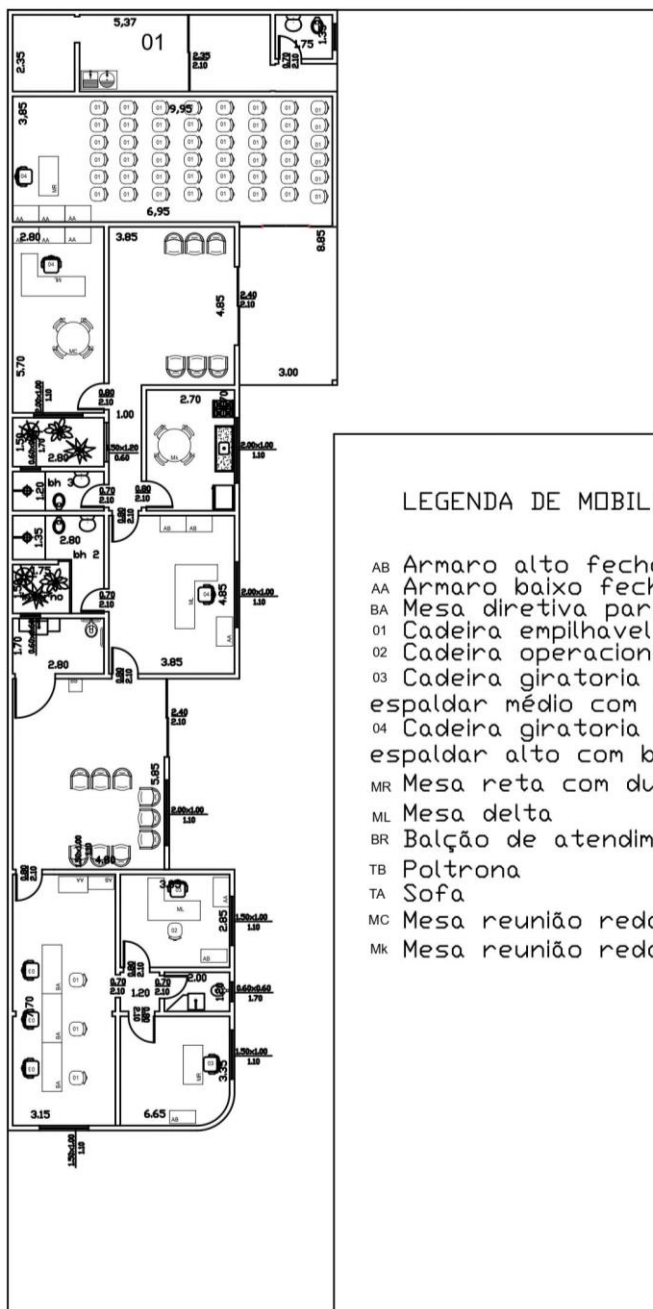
5,37
01
2.35
2.25
2.10
1.75
1.35
0.70
2.10
3.85
9,95
6,95
AA AA AA
2.80
3.85
8.85
4.85
2.40
2.10
5.70
3.00
0.80
2.10
1.00
2.70
1.50
2.80
1.50x1.20
0.60
2.00x1.00
1.10
1.20
bh 3
0.70
2.10
0.80
2.10
1.35
2.80
bh 2
AB AB
0.70
2.10
4.85
2.00x1.00
1.10
1.70
2.80
3.85
2.40
2.10
5.85
2.00x1.00
1.10
4.80
0.80
2.10
3.85
ML
2.85
1.50x1.00
1.10
AB
0.70
2.10
1.20
0.70
2.10
2.00
0.60x0.60
1.70
2.70
1.50x1.00
1.10
3.15
6.65
AB
1.50x1.00
1.10

LEGENDA DE MOBIL

AB Armaro alto fecha
AA Armaro baixo fech
BA Mesa diretiva par
01 Cadeira empilhavel
02 Cadeira operacion
03 Cadeira giratoria
espaldar médio com
04 Cadeira giratoria
espaldar alto com b
MR Mesa reta com du
ML Mesa delta
BR Balção de atendim
TB Poltrona
TA Sofa
MC Mesa reunião redo
Mk Mesa reunião redo